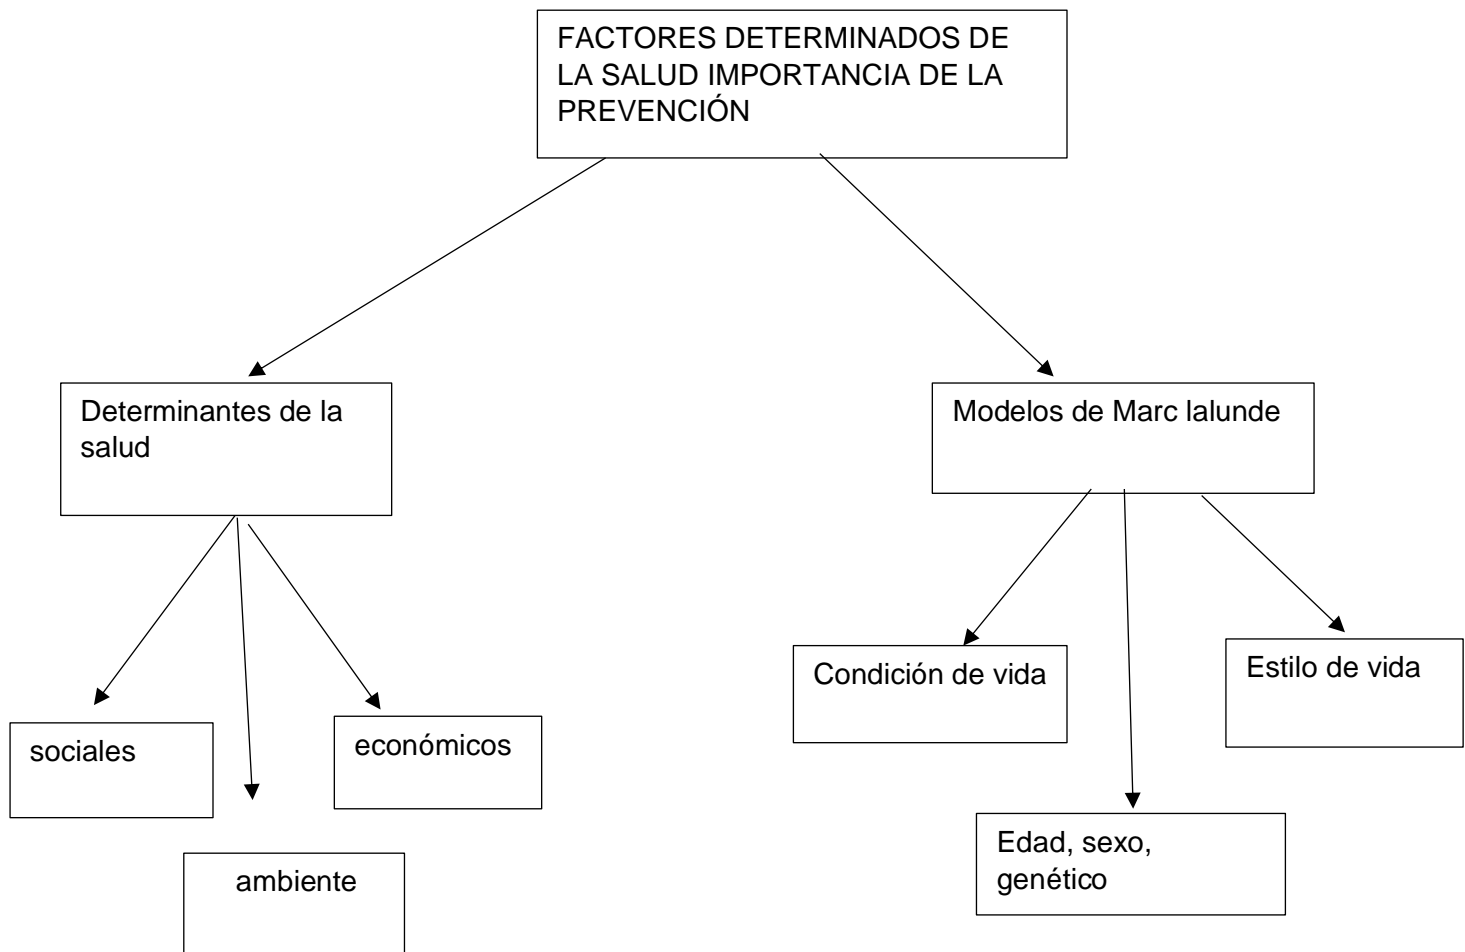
FACTORES DETERMINADOS DE LA SALUD IMPORTANCIA DE LA PREVENCIÓN

Determinantes de la salud

Modelos de Marc lalunde

sociales

ambiente

económicos

Condición de vida

Edad, sexo, genético

Estilo de vida